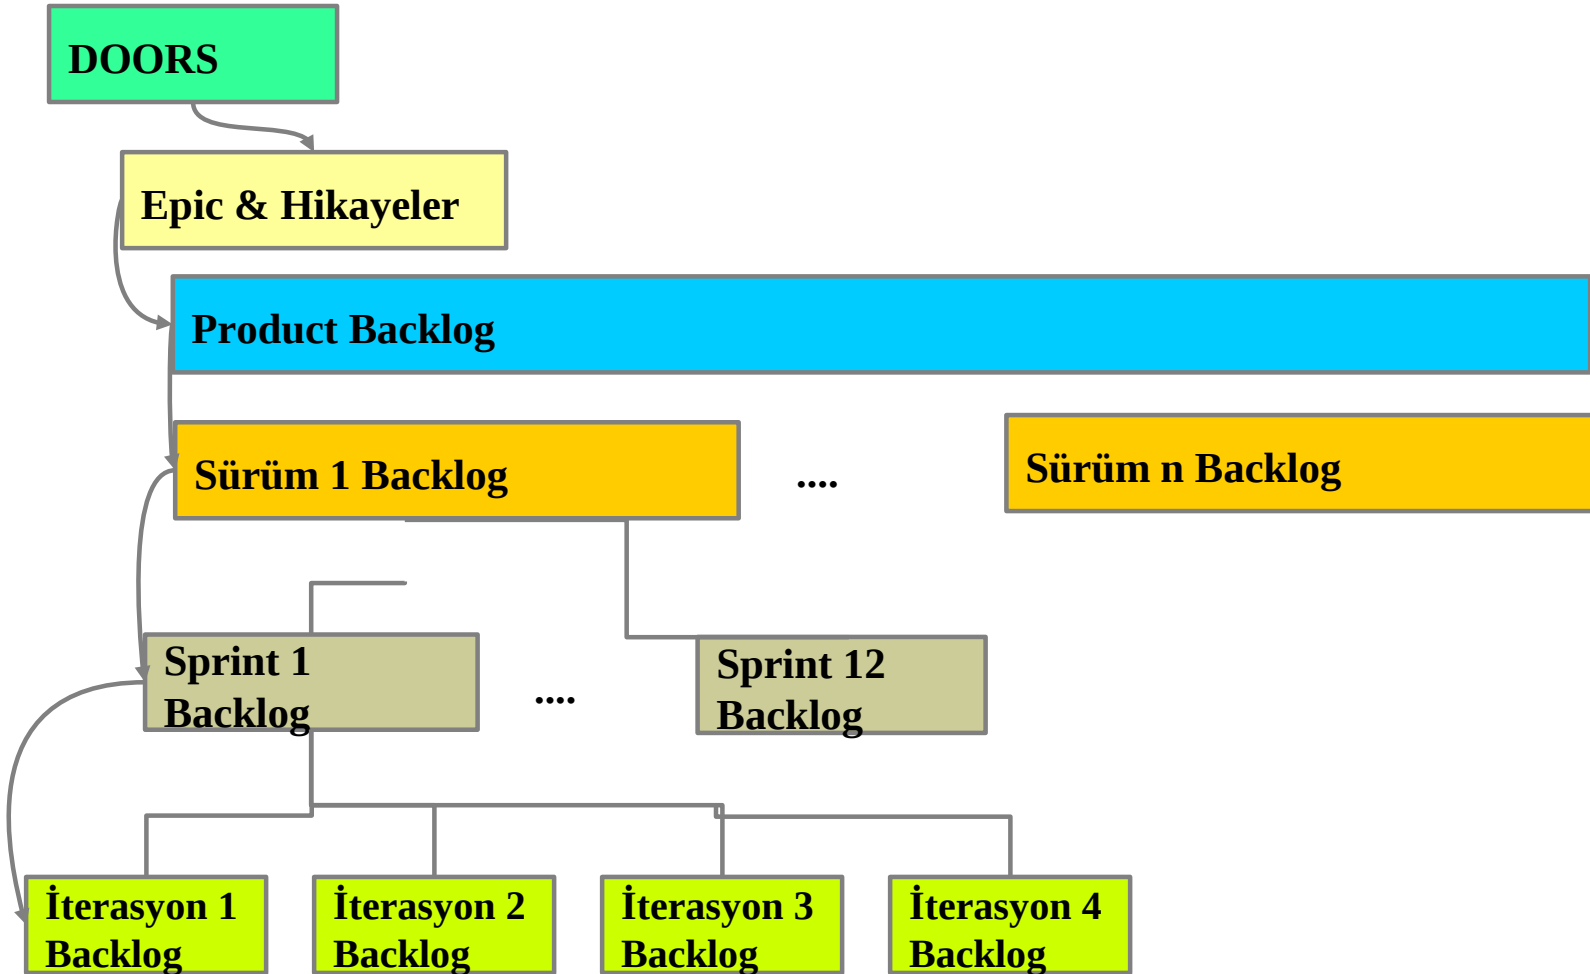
DOORS

Epic & Hikayeler

Product Backlog

Sürüm 1 Backlog

....

Sürüm n Backlog

Sprint 1 Backlog

....

Sprint 12 Backlog

İterasyon 1 Backlog

İterasyon 2 Backlog

İterasyon 3 Backlog

İterasyon 4 Backlog